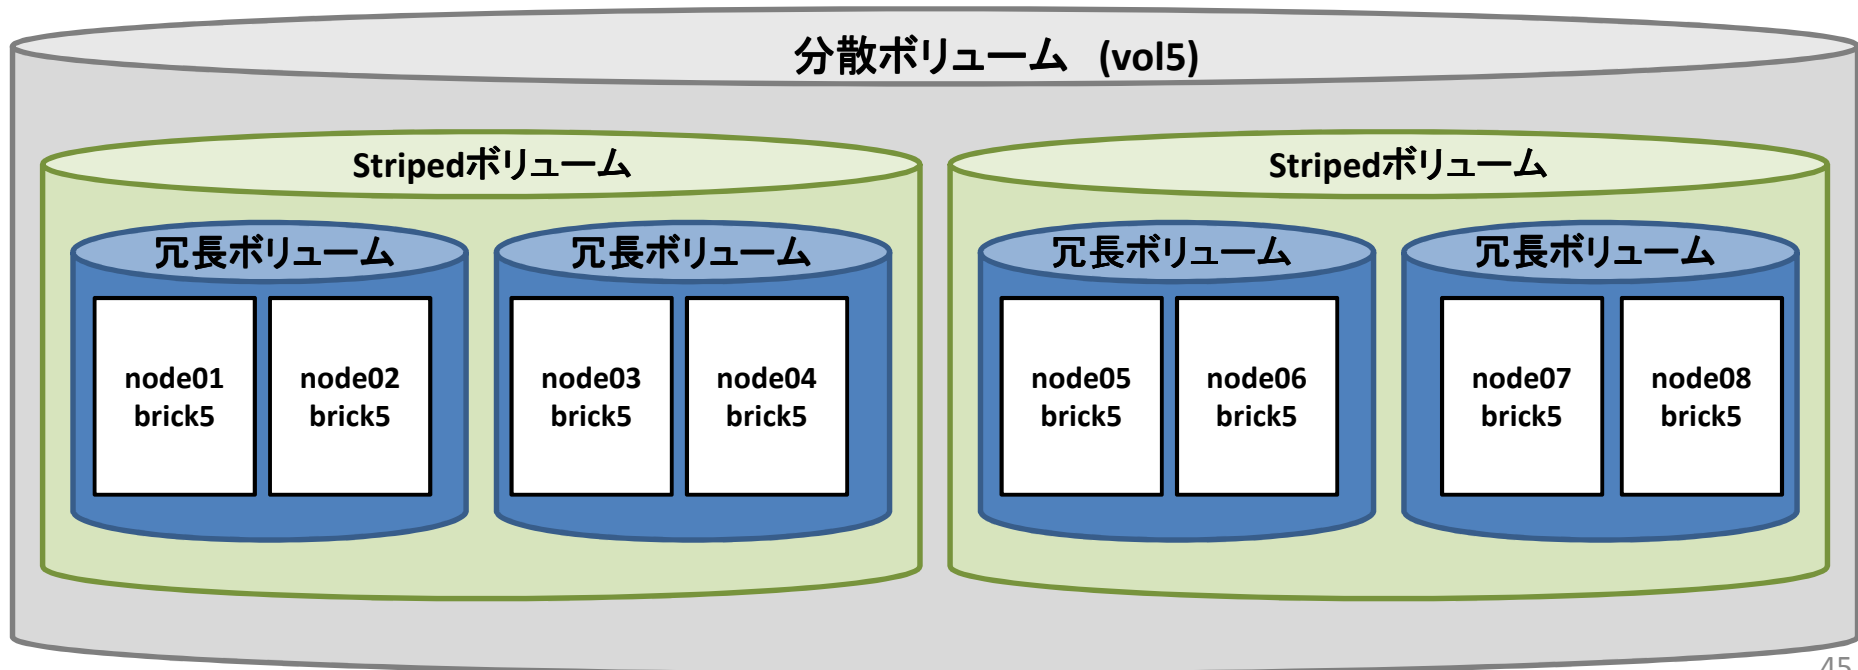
分散ボリューム (vol5)

Stripedボリューム

冗長ボリューム

node01
brick5

node02
brick5

冗長ボリューム

node03
brick5

node04
brick5

Stripedボリューム

冗長ボリューム

node05
brick5

node06
brick5

冗長ボリューム

node07
brick5

node08
brick5

45